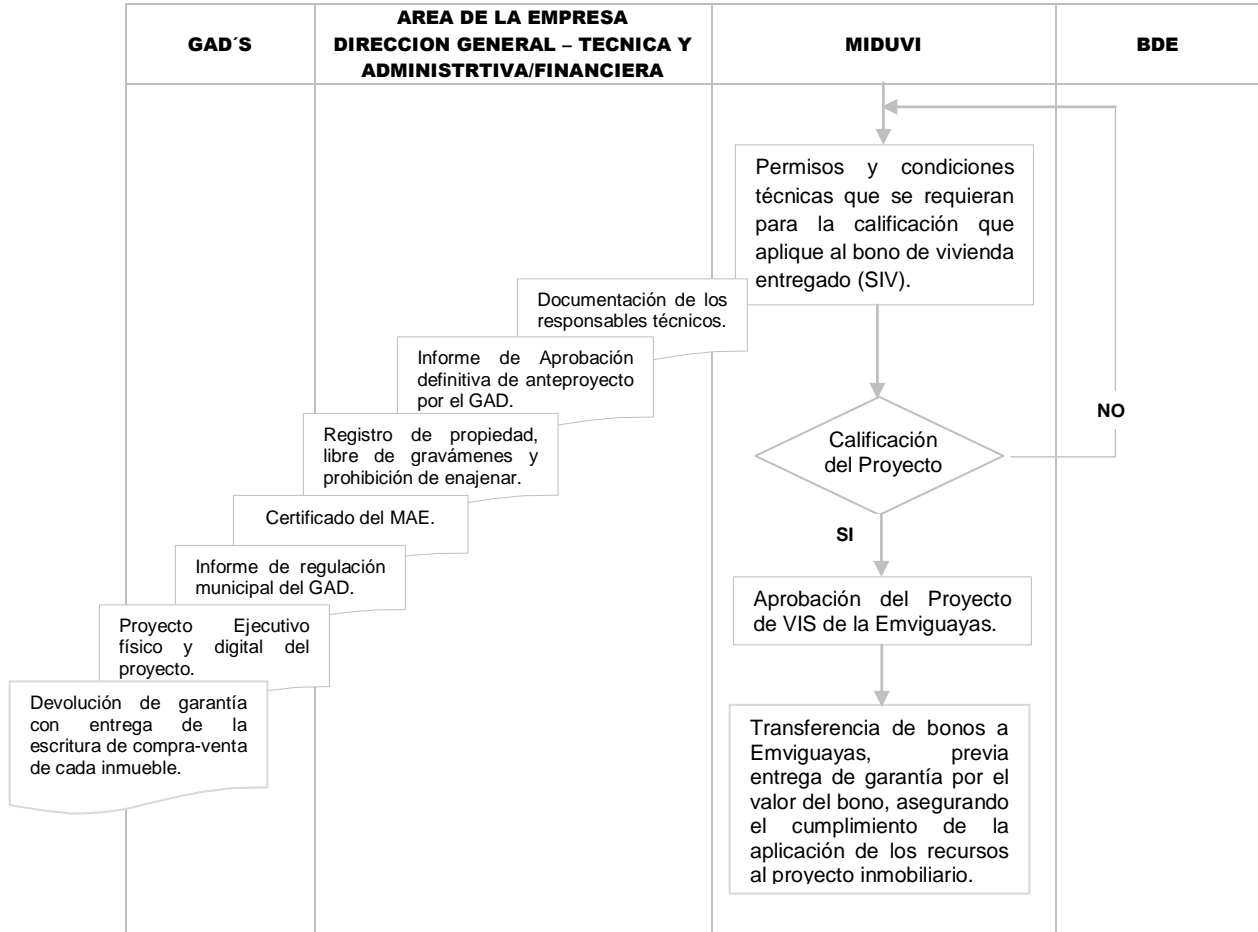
| GAD´S | AREA DE LA EMPRESA DIRECCION GENERAL – TECNICA Y ADMINISTRTIVA/FINANCIERA | MIDUVI | BDE |
|---|---|---|---|

Permisos y condiciones técnicas que se requieran para la calificación que aplique al bono de vivienda entregado (SIV).

Documentación de los responsables técnicos.

Informe de Aprobación definitiva de anteproyecto por el GAD.

Registro de propiedad, libre de gravámenes y prohibición de enajenar.

Certificado del MAE.

Informe de regulación municipal del GAD.

Proyecto Ejecutivo físico y digital del proyecto.

Devolución de garantía con entrega de la escritura de compra-venta de cada inmueble.

Calificación del Proyecto

NO

SI

Aprobación del Proyecto de VIS de la Emviguayas.

Transferencia de bonos a Emviguayas, previa entrega de garantía por el valor del bono, asegurando el cumplimiento de la aplicación de los recursos al proyecto inmobiliario.